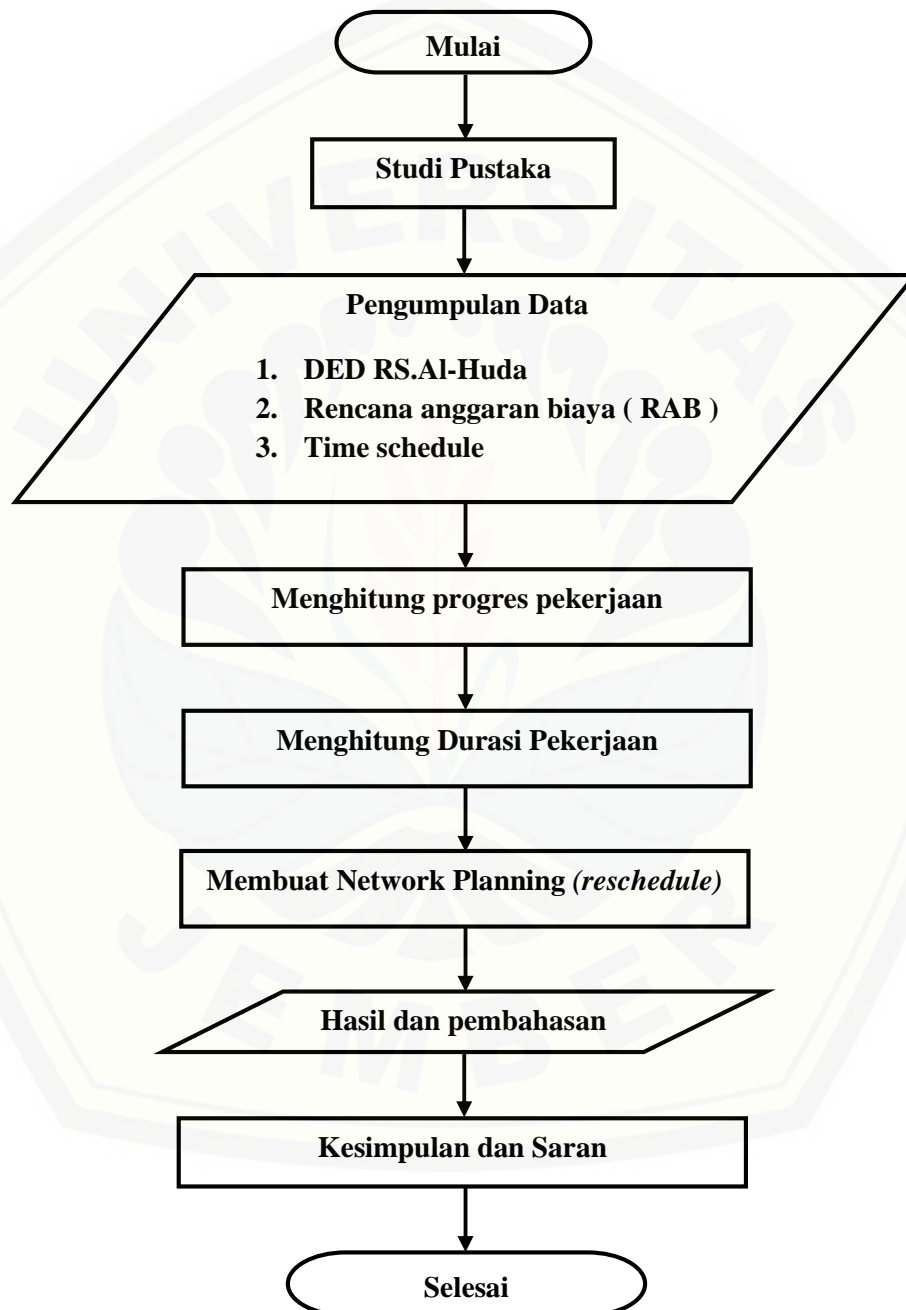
Mulai

Studi Pustaka

Pengumpulan Data

1. DED RS.Al-Huda
2. Rencana anggaran biaya ( RAB )
3. Time schedule

Menghitung progres pekerjaan

Menghitung Durasi Pekerjaan

Membuat Network Planning *(reschedule)*

Hasil dan pembahasan

Kesimpulan dan Saran

Selesai